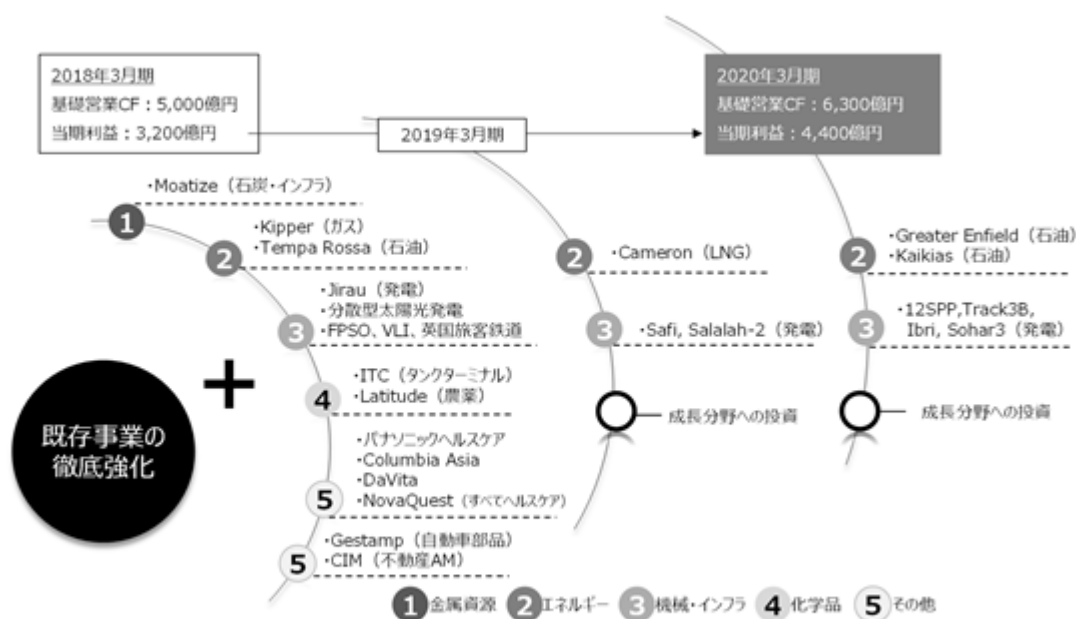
2018年3月期
基礎営業CF：5,000億円
当期利益：3,200億円

2019年3月期

2020年3月期
基礎営業CF：6,300億円
当期利益：4,400億円

1 ・Moatize（石炭・インフラ）

2 ・Kipper（ガス）
・Tempa Rossa（石油）

3 ・Jirau（発電）
・分散型太陽光発電
・FPSO、VLI、英国旅客鉄道

4 ・ITC（タンクターミナル）
・Latitude（農薬）

5 ・パナソニックヘルスケア
・Columbia Asia
・DaVita
・NovaQuest（すべてヘルスケア）

5 ・Gestamp（自動車部品）
・CIM（不動産AM）

2 ・Cameron（LNG）

3 ・Safi, Salalah-2（発電）

成長分野への投資

2 ・Greater Enfield（石油）
・Kaikias（石油）

3 ・12SPP,Track3B, Ibri, Sohar3（発電）

成長分野への投資

既存事業の徹底強化

+

1 金属資源 2 エネルギー 3 機械・インフラ 4 化学品 5 その他